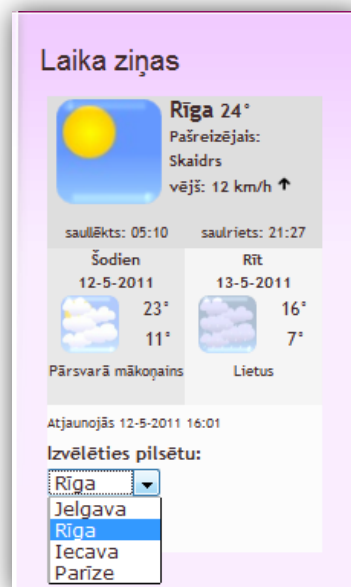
Laika ziņas

Rīga 24°
Pašreizējais:
Skaidrs
vējš: 12 km/h ↑

saullēkts: 05:10 saulriets: 21:27

Šodien
12-5-2011
23°
11°
Pārsvarā mākoņains

Rīt
13-5-2011
16°
7°
Lietus

Atjaunojās 12-5-2011 16:01

Izvēlēties pilsētu:
Rīga
Jelgava
Rīga
Iecava
Parīze